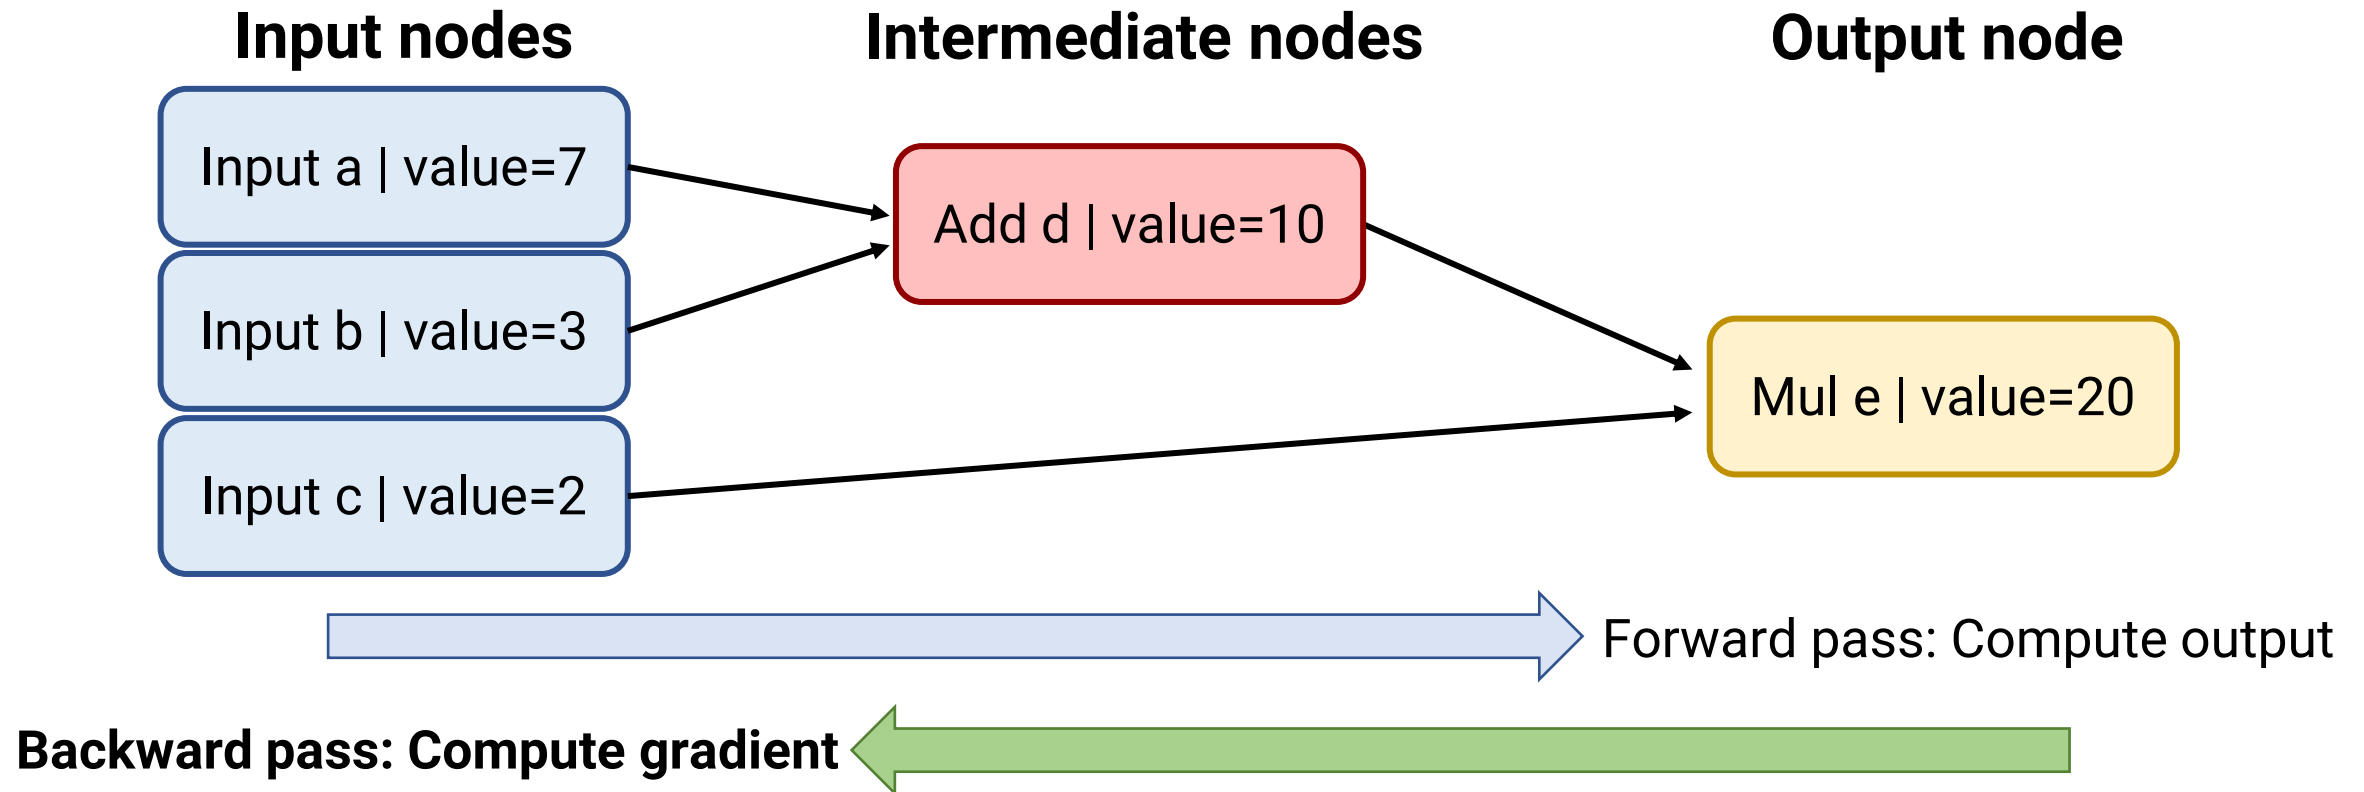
Input nodes

Intermediate nodes

Output node

Input a | value=7

Input b | value=3

Input c | value=2

Add d | value=10

Mul e | value=20

Forward pass: Compute output

Backward pass: Compute gradient